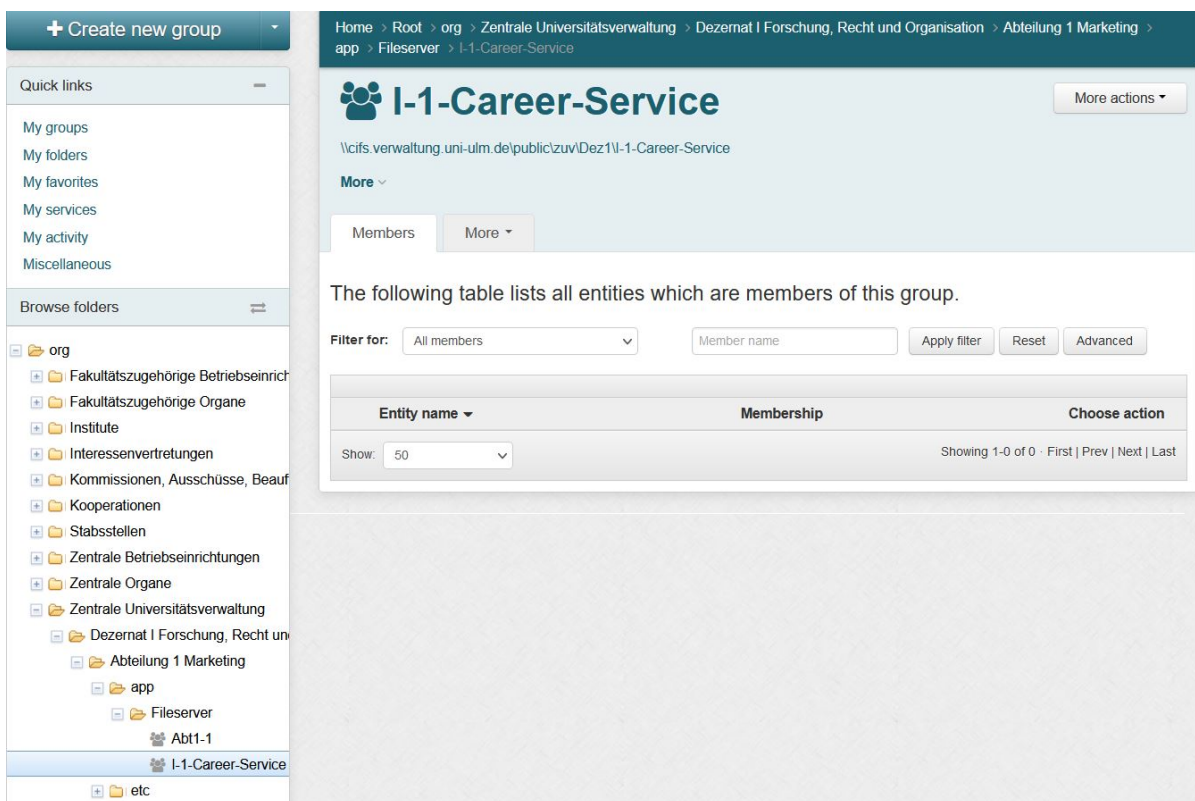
+ Create new group

Quick links

My groups
My folders
My favorites
My services
My activity
Miscellaneous

Browse folders

org
Fakultätszugehörige Betriebseinrich
Fakultätszugehörige Organe
Institute
Interessenvertretungen
Kommissionen, Ausschüsse, Beauf
Kooperationen
Stabsstellen
Zentrale Betriebseinrichtungen
Zentrale Organe
Zentrale Universitätsverwaltung
Dezernat I Forschung, Recht un
Abteilung 1 Marketing
app
Fileserver
Abt1-1
I-1-Career-Service
etc

Home > Root > org > Zentrale Universitätsverwaltung > Dezernat I Forschung, Recht und Organisation > Abteilung 1 Marketing > app > Fileserver > I-1-Career-Service

I-1-Career-Service

More actions

\\cifs.verwaltung.uni-ulm.de\public\zuv\Dez1\I-1-Career-Service

More

Members More

The following table lists all entities which are members of this group.

Filter for: All members Member name Apply filter Reset Advanced

| Entity name | Membership | Choose action |
|---|---|---|

Show: 50 Showing 1-0 of 0 · First | Prev | Next | Last